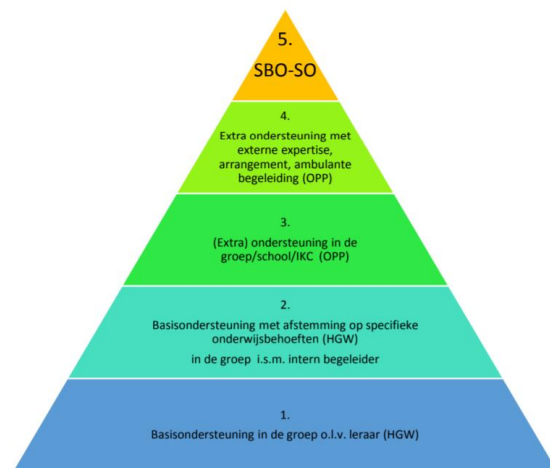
5.
SBO-SO

4.
Extra ondersteuning met externe expertise, arrangement, ambulante begeleiding (OPP)

3.
(Extra) ondersteuning in de groep/school/IKC (OPP)

2.
Basisondersteuning met afstemming op specifieke onderwijsbehoeften (HGW)
in de groep i.s.m. intern begeleider

1.
Basisondersteuning in de groep o.l.v. leraar (HGW)